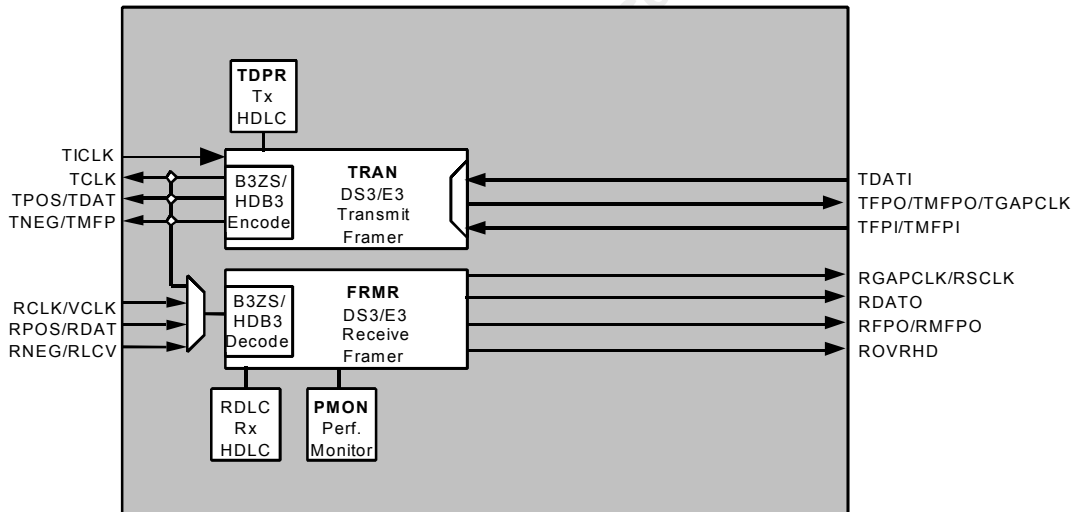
TDPR
Tx
HDLC

TICLK
TCLK
TPOS/TDAT
TNEG/TMFP

B3ZS/
HDB3
Encode

TRAN
DS3/E3
Transmit
Framer

TDATI
TFPO/TMFPO/TGAPCLK
TFPI/TMFPI

RCLK/VCLK
RPOS/RDAT
RNEG/RLCV

B3ZS/
HDB3
Decode

FRMR
DS3/E3
Receive
Framer

RGAPCLK/RSCLK
RDATO
RFPO/RMFPO
ROVRHD

RDLC
Rx
HDLC

PMON
Perf.
Monitor